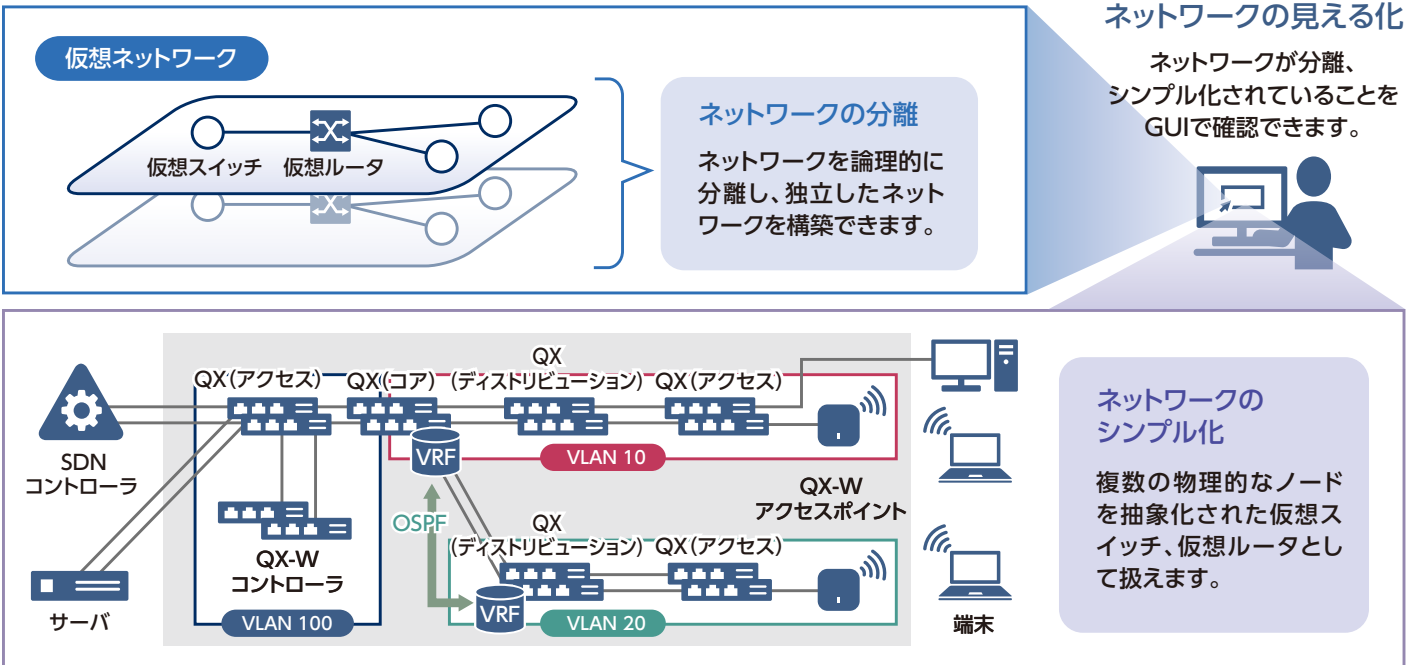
仮想ネットワーク

仮想スイッチ　仮想ルータ

ネットワークの分離

ネットワークを論理的に分離し、独立したネットワークを構築できます。

ネットワークの見える化

ネットワークが分離、シンプル化されていることをGUIで確認できます。

QX（アクセス）　QX（コア）　QX（ディストリビューション）　QX（アクセス）

SDN コントローラ

VRF

VLAN 10

QX-W アクセスポイント

OSPF

QX（ディストリビューション）　QX（アクセス）

QX-W コントローラ

サーバ

VLAN 100

VRF

VLAN 20

端末

ネットワークのシンプル化

複数の物理的なノードを抽象化された仮想スイッチ、仮想ルータとして扱えます。